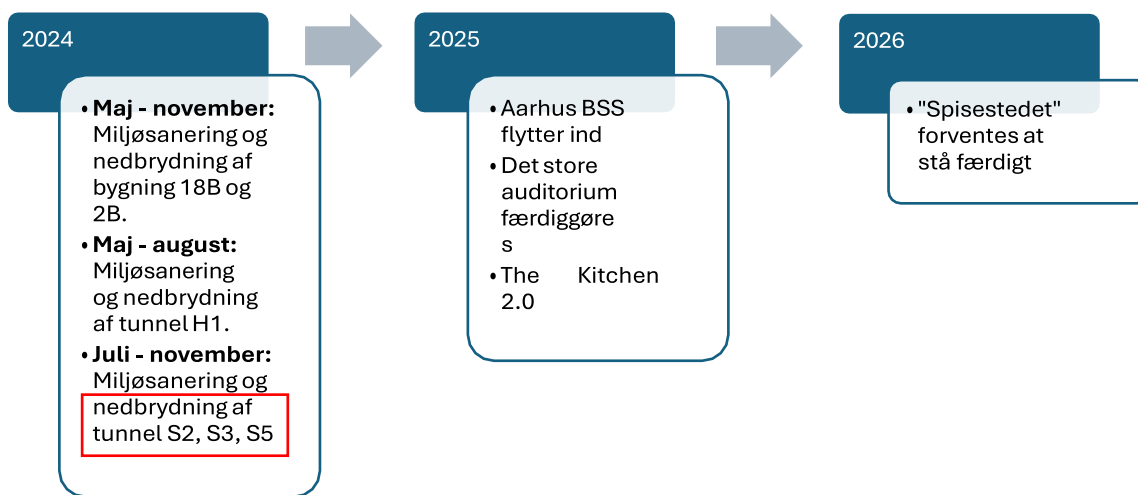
2024

• **Maj - november:** Miljøsanering og nedbrydning af bygning 18B og 2B.
• **Maj - august:** Miljøsanering og nedbrydning af tunnel H1.
• **Juli - november:** Miljøsanering og nedbrydning af tunnel S2, S3, S5

2025

• Aarhus BSS flytter ind
• Det store auditorium færdiggøres
• The Kitchen 2.0

2026

• "Spisestedet" forventes at stå færdigt